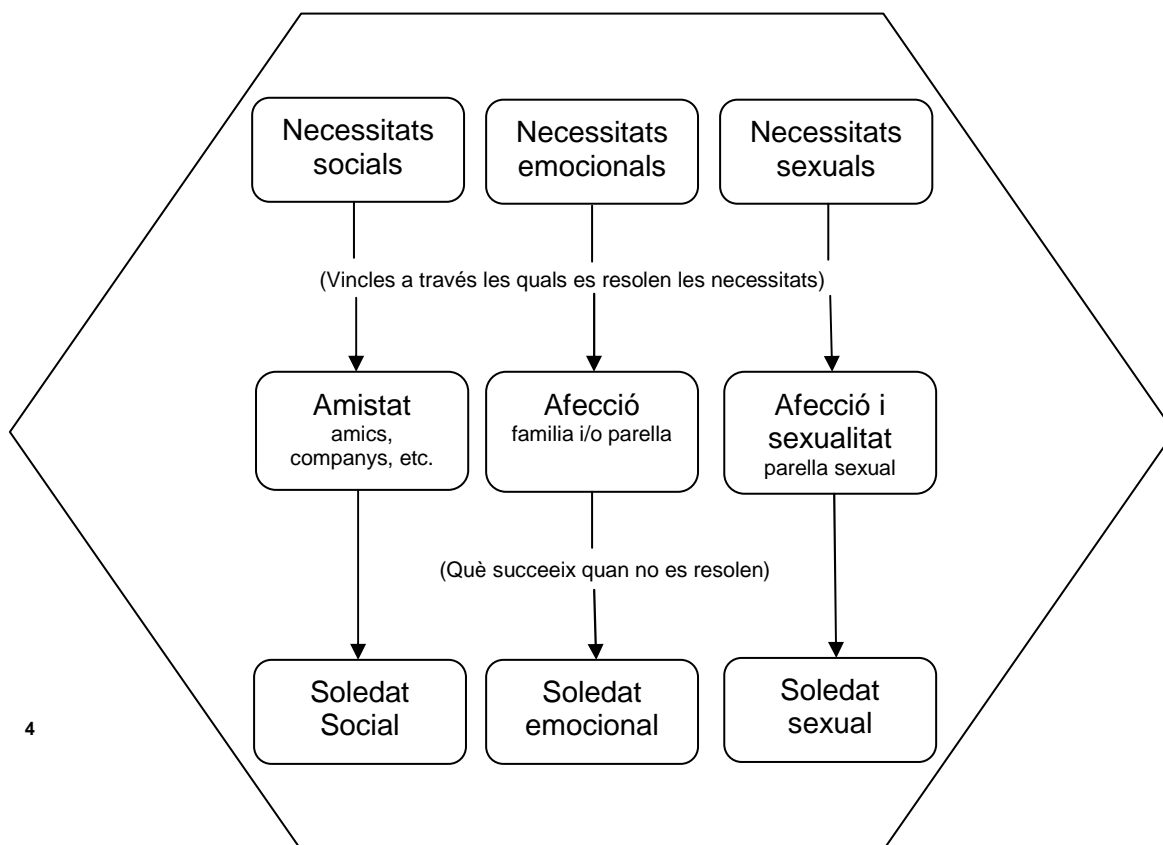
Necessitats socials

Necessitats emocionals

Necessitats sexuals

(Vincles a través les quals es resolen les necessitats)

Amistat
amics, companys, etc.

Afecció
familia i/o parella

Afecció i sexualitat
parella sexual

(Què succeeix quan no es resolen)

Soledat Social

Soledat emocional

Soledat sexual

4